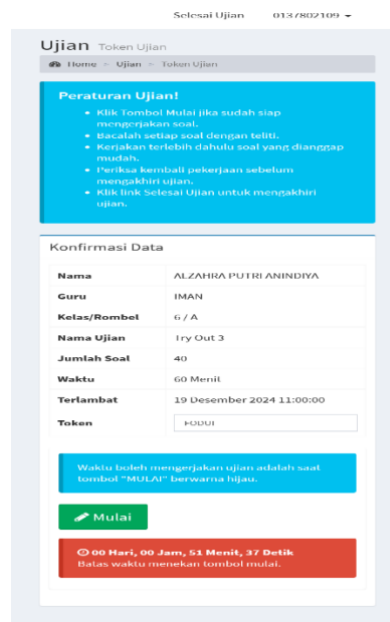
Selesai Ujian 0137802109

Ujian Token Ujian

Home > Ujian > Token Ujian

Peraturan Ujian!

- Klik Tombol Mulai jika sudah siap mengerjakan soal.
- Bacalah setiap soal dengan teliti.
- Kerjakan terlebih dahulu soal yang dianggap mudah.
- Periksa kembali pekerjaan sebelum mengakhiri ujian.
- Klik link Selesai Ujian untuk mengakhiri ujian.

Konfirmasi Data

| Nama | ALZAHRA PUTRI ANINDIYA |
|---|---|
| Guru | IMAN |
| Kelas/Rombel | 6 / A |
| Nama Ujian | Try Out 3 |
| Jumlah Soal | 40 |
| Waktu | 60 Menit |
| Terlambat | 19 Desember 2024 11:00:00 |
| Token | FODUI |

Waktu boleh mengerjakan ujian adalah saat tombol "MULAI" berwarna hijau.

Mulai

00 Hari, 00 Jam, 51 Menit, 37 Detik
Batas waktu menekan tombol mulai.